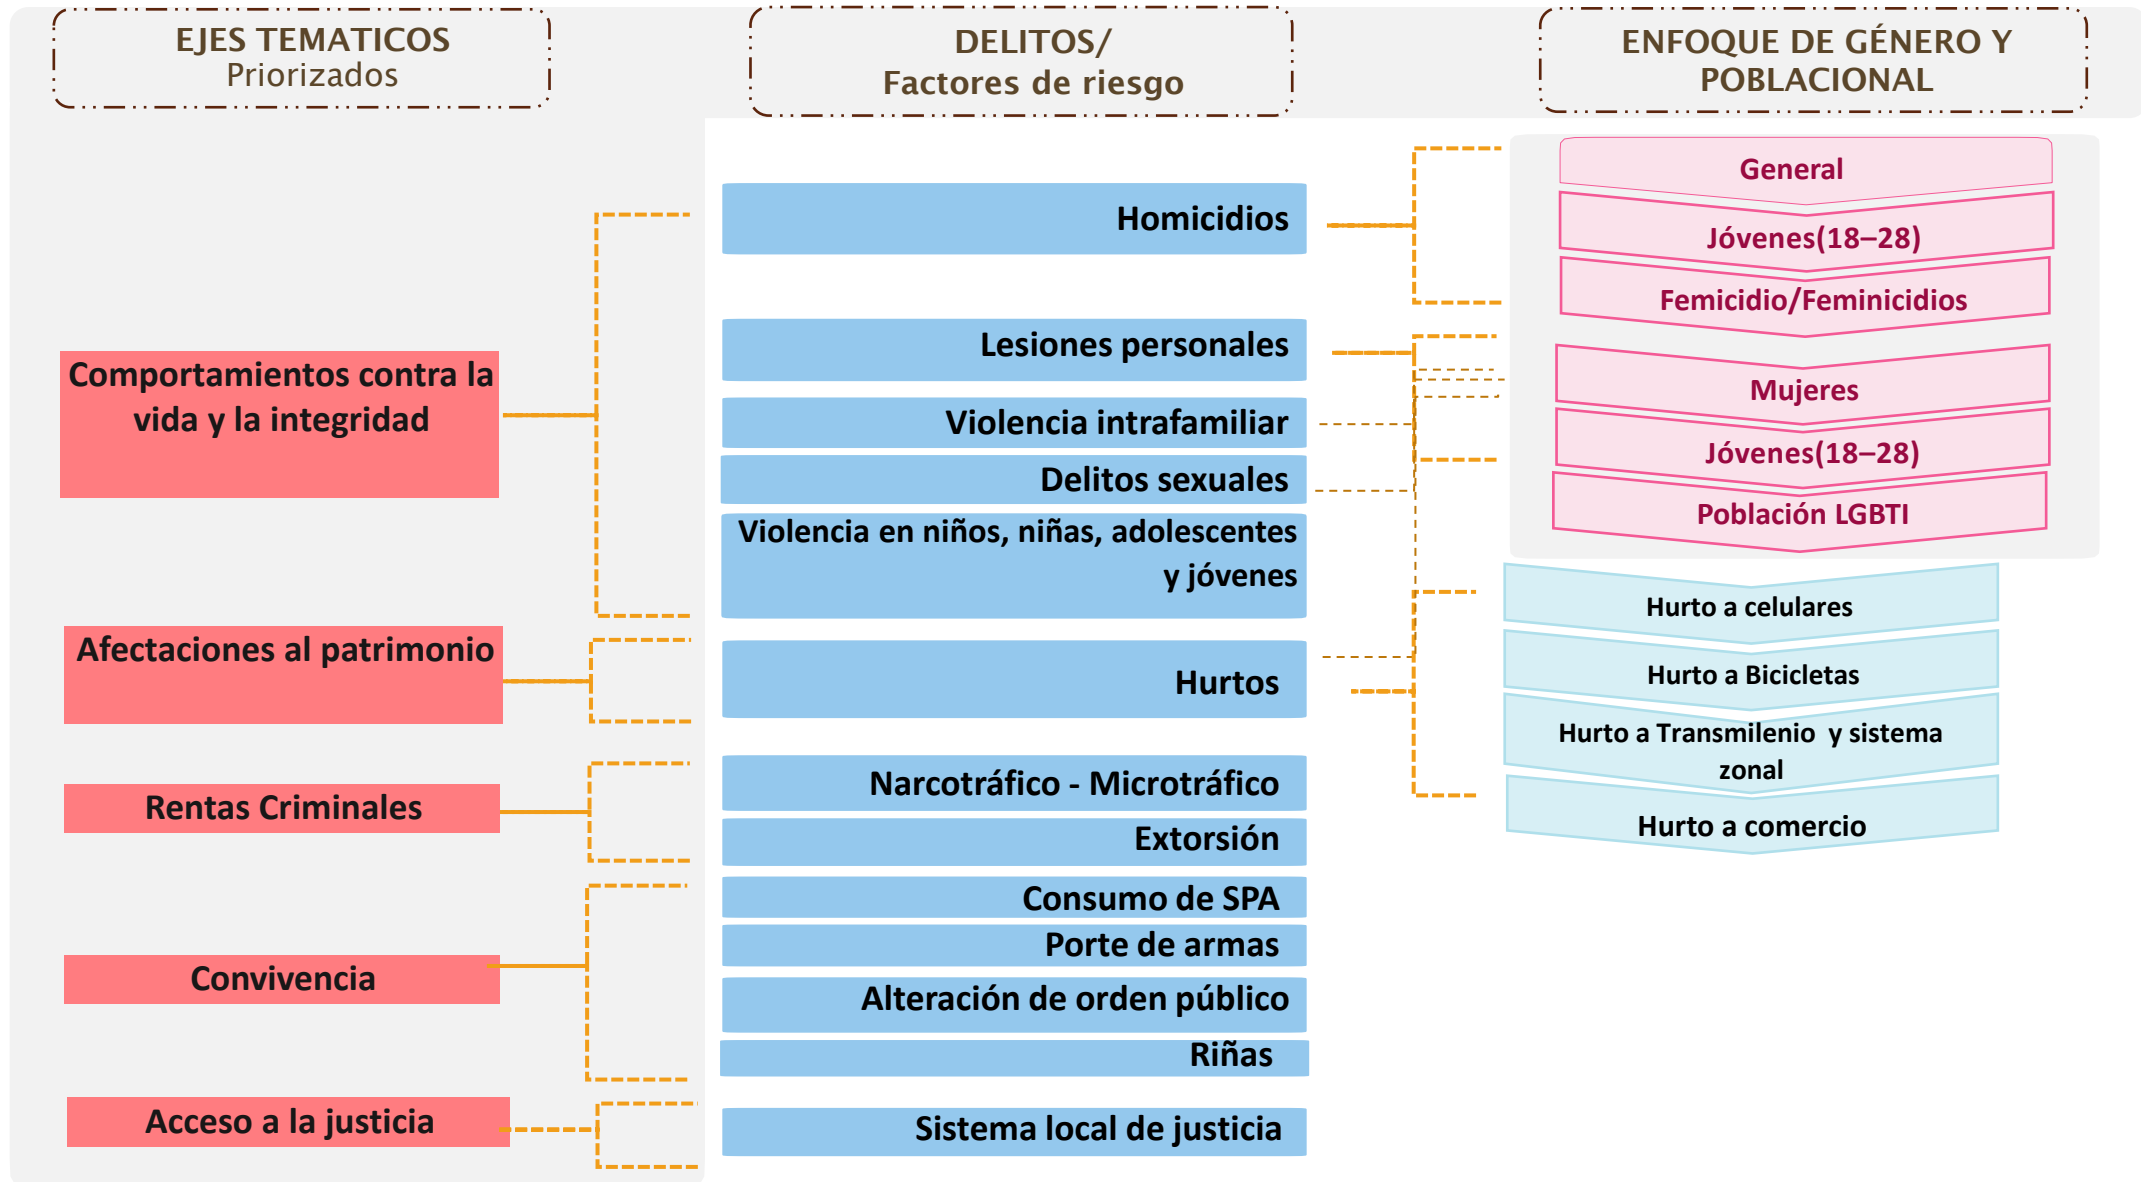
EJES TEMATICOS
Priorizados

DELITOS/
Factores de riesgo

ENFOQUE DE GÉNERO Y POBLACIONAL

Comportamientos contra la vida y la integridad

Afectaciones al patrimonio

Rentas Criminales

Convivencia

Acceso a la justicia

Homicidios

Lesiones personales

Violencia intrafamiliar

Delitos sexuales

Violencia en niños, niñas, adolescentes y jóvenes

Hurtos

Narcotráfico - Microtráfico

Extorsión

Consumo de SPA

Porte de armas

Alteración de orden público

Riñas

Sistema local de justicia

General

Jóvenes(18–28)

Femicidio/Feminicidios

Mujeres

Jóvenes(18–28)

Población LGBTI

Hurto a celulares

Hurto a Bicicletas

Hurto a Transmilenio y sistema zonal

Hurto a comercio